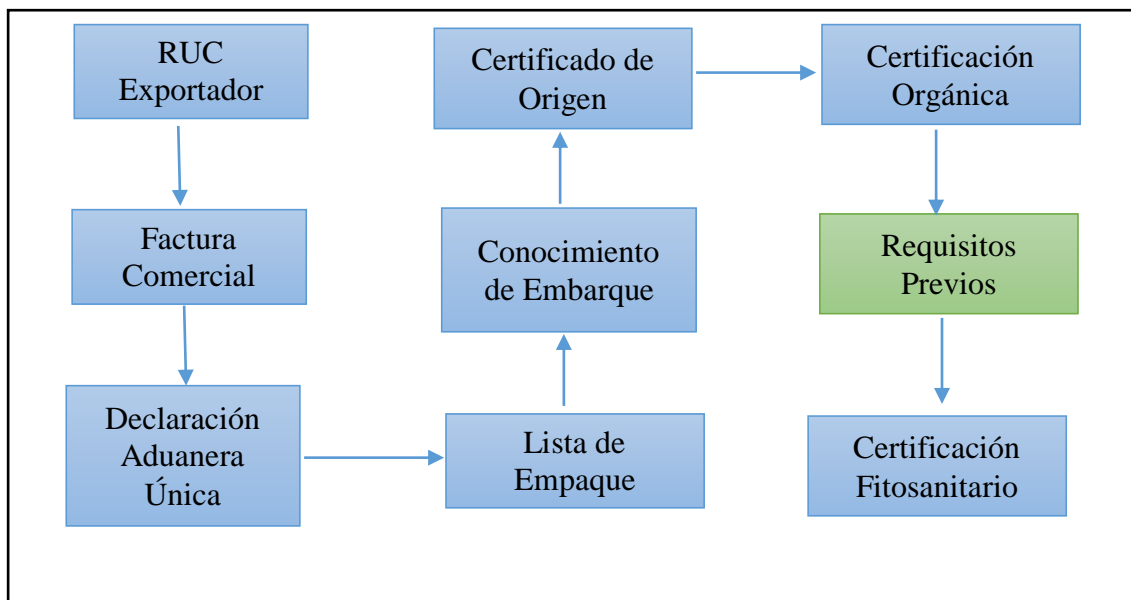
RUC Exportador

Factura Comercial

Declaración Aduanera Única

Lista de Empaque

Conocimiento de Embarque

Certificado de Origen

Certificación Orgánica

Requisitos Previos

Certificación Fitosanitario